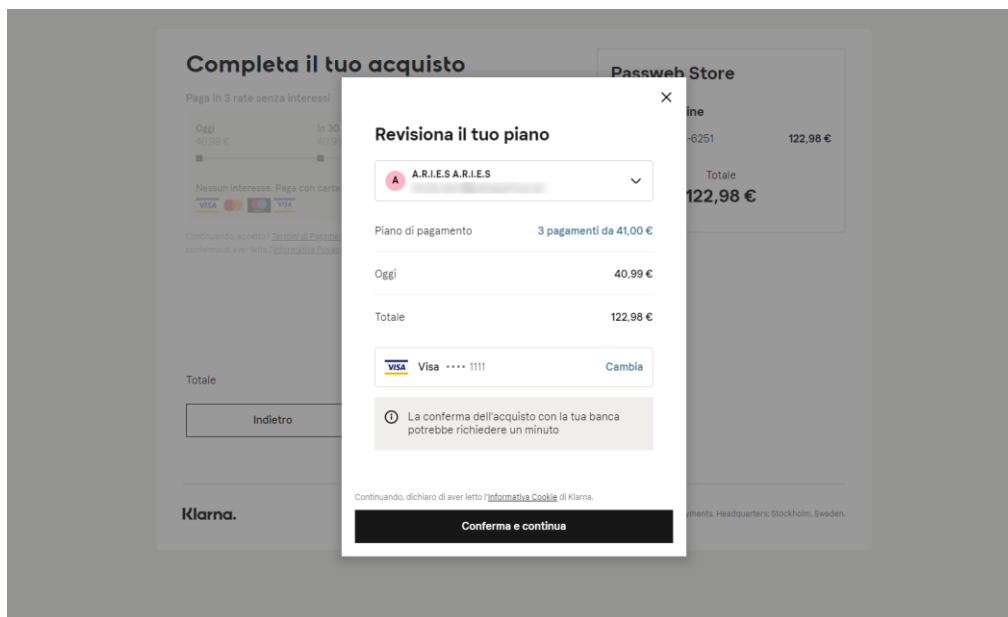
Completa il tuo acquisto

Paga in 3 rate senza interessi

Oggi
40,99 €

In 30
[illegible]

Nessun interesse. Paga con carta

VISA

Continuando, accetto i Termini di Pagamento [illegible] confermo di aver letto l'Informativa Privacy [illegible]

Totale

Indietro

Klarna.

Passweb Store

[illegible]ine

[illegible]-6251 122,98 €

Totale
122,98 €

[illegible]ments. Headquarters: Stockholm, Sweden.

×

Revisiona il tuo piano

A A.R.I.E.S A.R.I.E.S
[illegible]

Piano di pagamento 3 pagamenti da 41,00 €

Oggi 40,99 €

Totale 122,98 €

VISA Visa •••• 1111 Cambia

La conferma dell'acquisto con la tua banca potrebbe richiedere un minuto

Continuando, dichiaro di aver letto l'Informativa Cookie di Klarna.

Conferma e continua